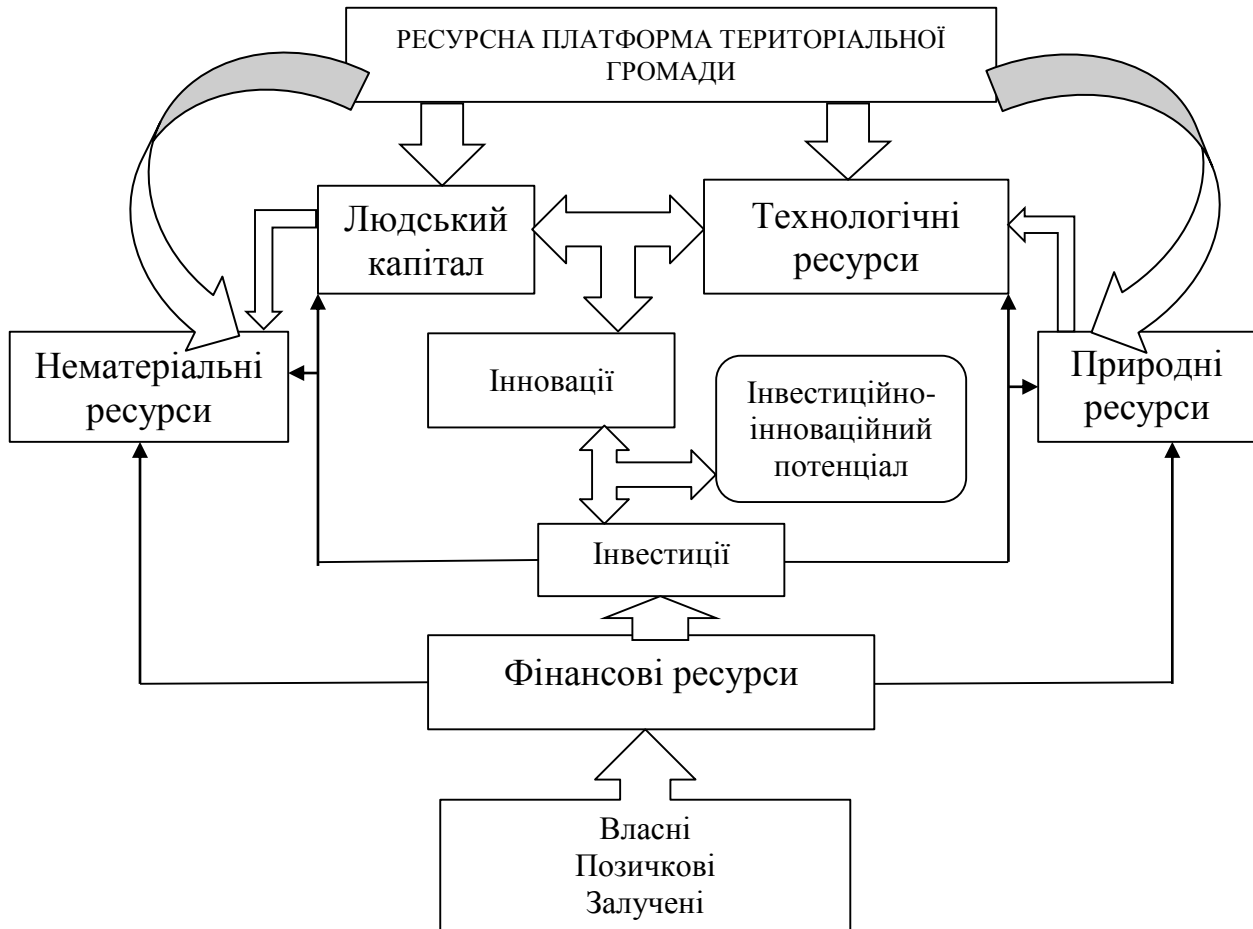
РЕСУРСНА ПЛАТФОРМА ТЕРИТОРІАЛЬНОЇ ГРОМАДИ

Людський капітал

Технологічні ресурси

Нематеріальні ресурси

Інновації

Інвестиційно-інноваційний потенціал

Природні ресурси

Інвестиції

Фінансові ресурси

Власні
Позичкові
Залучені